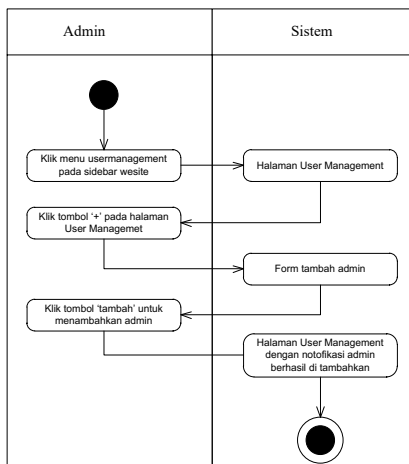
Admin

Sistem

Klik menu usermanagement pada sidebar wesite

Halaman User Management

Klik tombol '+' pada halaman User Managemet

Form tambah admin

Klik tombol 'tambah' untuk menambahkan admin

Halaman User Management dengan notofikasi admin berhasil di tambahkan